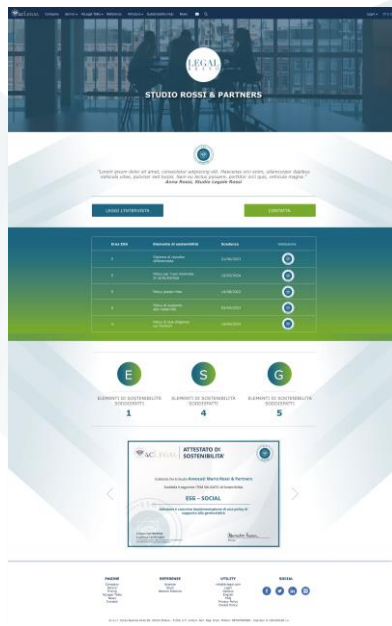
LEGAL

STUDIO ROSSI & PARTNERS

"Lorem ipsum dolor sit amet, consectetur adipiscing elit. Maecenas orci enim, ullamcorper dapibus vehicula vitae, pulvinar sed turpis. Nam eu lectus posuere, porttitor nisl quis, vehicula magna."
Anna Rossi, Studio Legale Rossi

LEGGI L'INTERVISTA

CONTATTA

| Area ESG | Elemento di sostenibilità | Scadenza | Validazione |
|---|---|---|---|
| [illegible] | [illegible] | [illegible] | |
| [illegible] | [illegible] | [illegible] | |
| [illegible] | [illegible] | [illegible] | |
| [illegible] | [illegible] | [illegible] | |
| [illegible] | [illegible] | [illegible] | |

E
ELEMENTI DI SOSTENIBILITÀ SODDISFATTI
1

S
ELEMENTI DI SOSTENIBILITÀ SODDISFATTI
4

G
ELEMENTI DI SOSTENIBILITÀ SODDISFATTI
5

LEGAL
ATTESTATO DI SOSTENIBILITÀ

ESG – SOCIAL

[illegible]

PAGINE

ESPERIENZE

UTILITY

SOCIAL

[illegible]